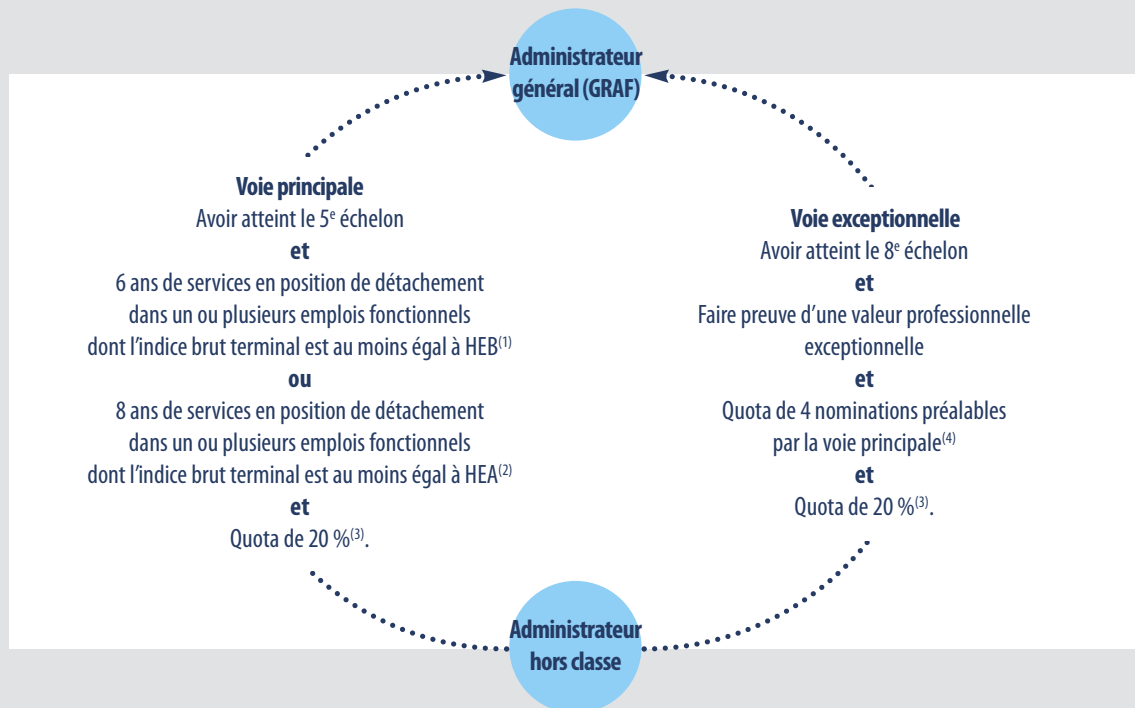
Administrateur général (GRAF)

Voie principale
Avoir atteint le 5$^{e}$ échelon
et
6 ans de services en position de détachement dans un ou plusieurs emplois fonctionnels dont l'indice brut terminal est au moins égal à HEB$^{(1)}$
ou
8 ans de services en position de détachement dans un ou plusieurs emplois fonctionnels dont l'indice brut terminal est au moins égal à HEA$^{(2)}$
et
Quota de 20 %$^{(3)}$.

Voie exceptionnelle
Avoir atteint le 8$^{e}$ échelon
et
Faire preuve d'une valeur professionnelle exceptionnelle
et
Quota de 4 nominations préalables par la voie principale$^{(4)}$
et
Quota de 20 %$^{(3)}$.

Administrateur hors classe